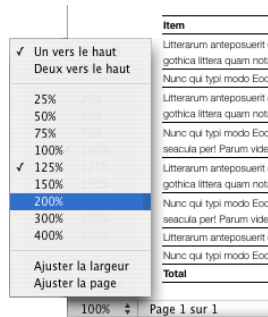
✓ Un vers le haut
Deux vers le haut

25%
50%
75%
100%
✓ 125%
150%
200%
300%
400%

Ajuster la largeur
Ajuster la page

100%
Page 1 sur 1

Item
Litterarum anteposuerit
gothica littera quam nolt
Nunc qui typi modo Eoc
Litterarum anteposuerit
gothica littera quam nolt
Nunc qui typi modo Eoc
seacula per! Parum vide
Litterarum anteposuerit
gothica littera quam nolt
Nunc qui typi modo Eoc
seacula per! Parum vide
Litterarum anteposuerit
Nunc qui typi modo Eoc
Total